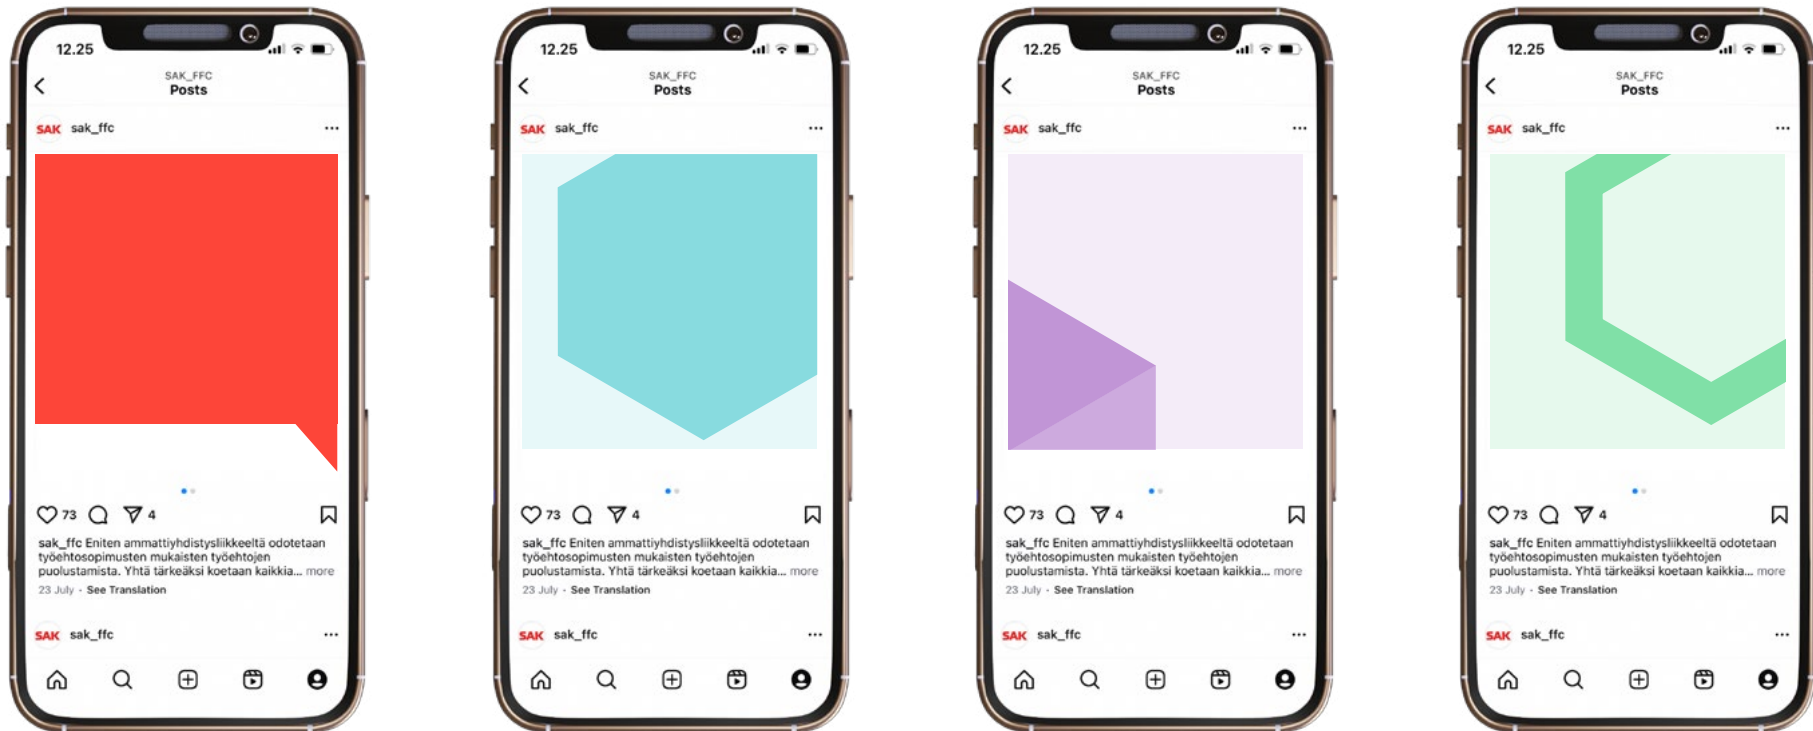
12.25

SAK_FFC
Posts

SAK sak_ffc ···

73 4

sak_ffc Eniten ammattiyhdistysliikkeeltä odotetaan työehtosopimusten mukaisten työehtojen puolustamista. Yhtä tärkeäksi koetaan kaikkia... more

23 July · See Translation

SAK sak_ffc ···

12.25

SAK_FFC
Posts

SAK sak_ffc ···

73 4

sak_ffc Eniten ammattiyhdistysliikkeeltä odotetaan työehtosopimusten mukaisten työehtojen puolustamista. Yhtä tärkeäksi koetaan kaikkia... more

23 July · See Translation

SAK sak_ffc ···

12.25

SAK_FFC
Posts

SAK sak_ffc ···

73 4

sak_ffc Eniten ammattiyhdistysliikkeeltä odotetaan työehtosopimusten mukaisten työehtojen puolustamista. Yhtä tärkeäksi koetaan kaikkia... more

23 July · See Translation

SAK sak_ffc ···

12.25

SAK_FFC
Posts

SAK sak_ffc ···

73 4

sak_ffc Eniten ammattiyhdistysliikkeeltä odotetaan työehtosopimusten mukaisten työehtojen puolustamista. Yhtä tärkeäksi koetaan kaikkia... more

23 July · See Translation

SAK sak_ffc ···